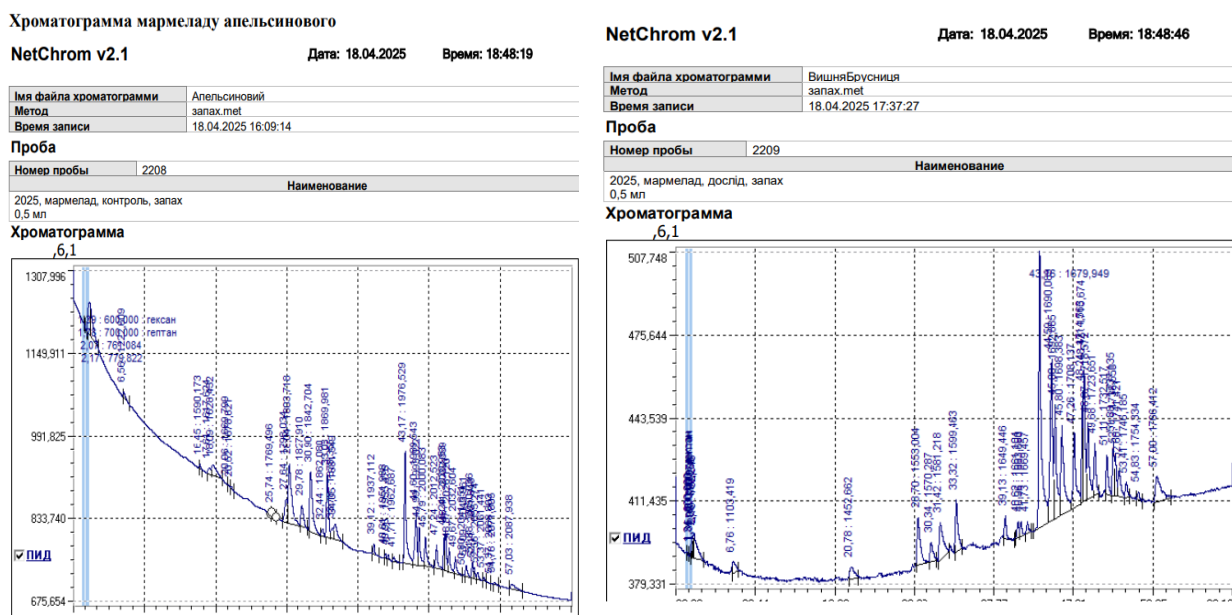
Хроматограмма мармеладу апельсинового

NetChrom v2.1

Дата: 18.04.2025 Время: 18:48:19

| Імя файла хроматограмми | Апельсиновий |
|---|---|
| Метод | запах.met |
| Время записи | 18.04.2025 16:09:14 |

Проба

| Номер пробы | 2208 |
|---|---|

Наименование

2025, мармелад, контроль, запах
0,5 мл

Хроматограмма

,6,1

1307,996
1149,911
991,825
833,740
675,654

1,59 : 600,000 : гексан
1,73 : 700,000 : гептан
2,07 : 761,084
2,17 : 779,822
6,56
16,45 : 1590,173
25,74 : 1769,496
27,64
29,78 : 1827,919
30,90 : 1842,704
32,44 : 1862,088
1869,981
39,12 : 1937,112
43,17 : 1976,529
57,03 : 2087,938

ПИД

NetChrom v2.1

Дата: 18.04.2025 Время: 18:48:46

| Імя файла хроматограмми | ВишняБрусниця |
|---|---|
| Метод | запах.met |
| Время записи | 18.04.2025 17:37:27 |

Проба

| Номер пробы | 2209 |
|---|---|

Наименование

2025, мармелад, дослід, запах
0,5 мл

Хроматограмма

,6,1

507,748
475,644
443,539
411,435
379,331

6,76 : 1103,419
20,78 : 1452,662
28,70 : 1553,004
30,34 : 1570,287
31,42 : 1581,218
33,32 : 1599,463
39,13 : 1649,446
43,76 : 1679,949
47,26 : 1708,137
51,11 : 1737,517
53,41 : 1746,165
54,83 : 1754,334
57,00 : 1766,412

ПИД